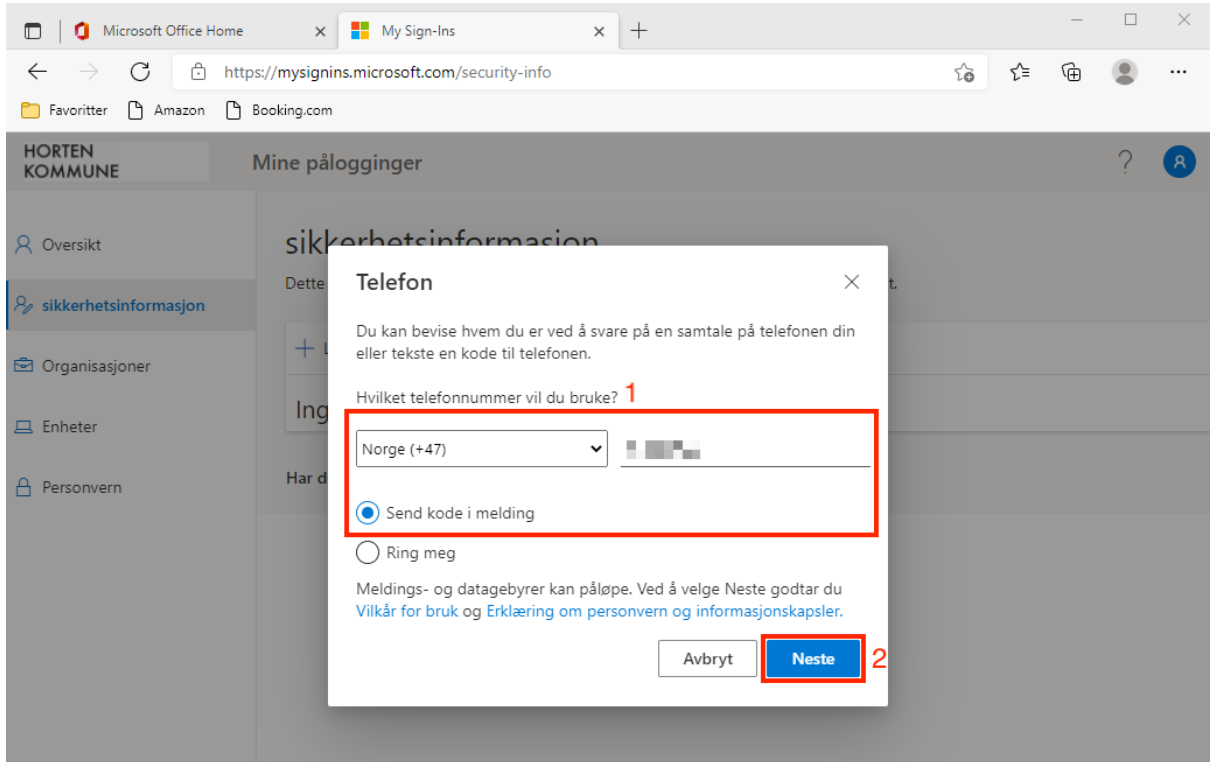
Microsoft Office Home
My Sign-Ins
https://mysignins.microsoft.com/security-info
Favoritter Amazon Booking.com

HORTEN KOMMUNE
Mine pålogginger

Oversikt
sikkerhetsinformasjon
Organisasjoner
Enheter
Personvern

sikkerhetsinformasjon
Dette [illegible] t.
+ L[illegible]
Ing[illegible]
Har d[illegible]

Telefon

Du kan bevise hvem du er ved å svare på en samtale på telefonen din eller tekste en kode til telefonen.

Hvilket telefonnummer vil du bruke? 1

Norge (+47)

Send kode i melding

Ring meg

Meldings- og datagebyrer kan påløpe. Ved å velge Neste godtar du Vilkår for bruk og Erklæring om personvern og informasjonskapsler.

Avbryt
Neste 2